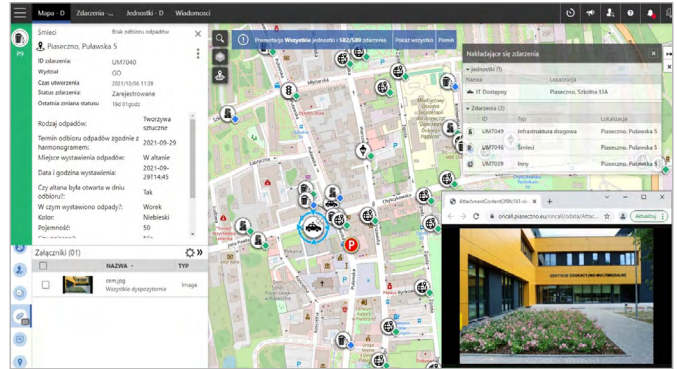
Mapa - D Zdarzenia ... Jednostki - D Wiadomości

P9

Śmieci Brak odbioru odpadów
Piaseczno, Puławska 5

ID zdarzenia: UM7040
Wydział: GO
Czas utworzenia: 2021/10/06 11:39
Status zdarzenia: Zarejestrowane
Ostatnia zmiana statusu: 19d 01godz

Rodzaj odpadów: Tworzywa sztuczne
Termin odbioru odpadów zgodnie z harmonogramem: 2021-09-29
Miejsce wystawienia odpadów: W altanie
Data i godzina wystawienia: 2021-09-29T14:45
Czy altana była otwarta w dniu odbioru?: Tak
W czym wystawiono odpady?: Worek
Kolor: Niebieski
Pojemność: 50

Załączniki (01)
NAZWA TYP
zem.jpg Wszystkie dyspozytornie Image

Prezentacja Wszystkie jednostki i 582/589 zdarzenia Pokaż wszystko Przesu

Nakładające się zdarzenia
Jednostki (1)
Nazwa Lokalizacja
IT Dostępny Piaseczno, Szkolna 13A
Zdarzenia (3)
ID Typ Lokalizacja
UM7049 Infrastruktura drogowa Piaseczno, Puławska 5
UM7040 Śmieci Piaseczno, Puławska 5
UM7039 Inny Piaseczno, Puławska 5

AttachmentContent(398/161 cl...
oncall.piaseczno.eu/oncall/odara/Attac...
Aktualizuj

CENTRUM EDUKACYJNO-MULTIMEDIALNE

P